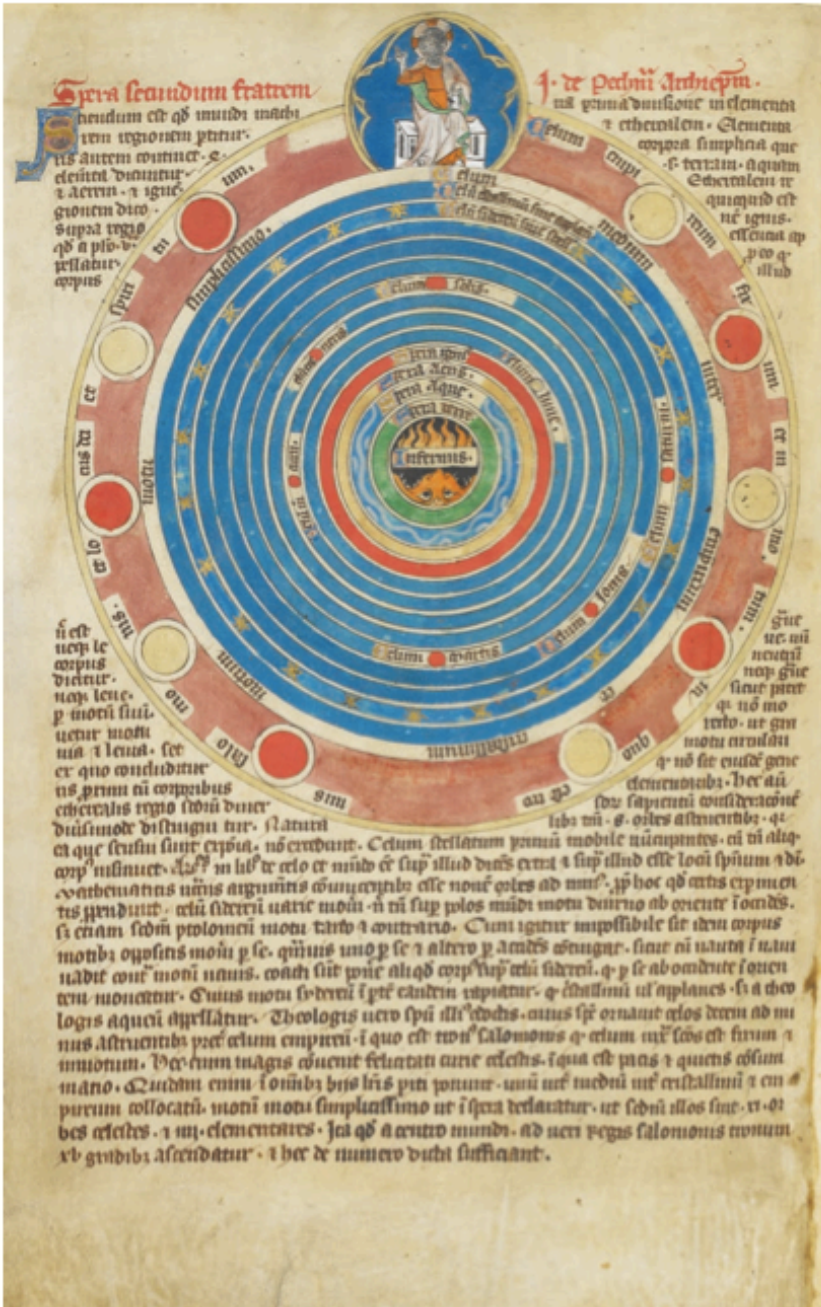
Spera secundum fratrem J. de Pechm Archiepm.

Sciendum est qd mundi machi... rum regionem partitur... us autem continet... elementa dividitur... aerem... igne... gionem dico... supra regio... qd a piso... fessatur... corpus

...us prima divisione in elementa... etheream... Elementa corpora simplicia que... terram... aquam... etherealem... quicquid est... ignis... essentia... illud

Celum
Celum empireum
Celum cristallinum
Celum stellatum
Celum Saturni
Celum Jovis
Celum Martis
Celum Solis
Celum Veneris
Celum Mercurii
Celum Lune
Spera ignis
Spera Aeris
Spera Aque
Spera terre
Infernus

...est ... neque le... corpus dicitur... neque leve... p motu simi... uetur motu... ... levia. Set... er quo concluditur... us primu... corporibus... etherealis regio... ...distingui tur. Natura... et que scribi sunt...

...est ...neutrum ... neque grave ... sicut patet ... qd non mo... ...motu circulari ... sit ... elementaribus... Hec ... sapientum consideratione ... libri... celis... astronomicis... que

et que scribi sunt exposita. non credunt. Celum stellatum primum mobile nuncupantes. cui tamen aliqui corpus insinuet. ... in libro de celo et mundo esse supra illud dicens extra et supra illud esse locum spiritum. ... mathematicis ... arguments convincuntur esse novem celes ad minus. ... hoc qd ... experimentis ... celum stellatum ... motu ... supra polos mundi motu diurno ab oriente ... si etiam secundum ptolomeum motu tardo a contrario. Cum igitur impossibile sit idem corpus motibus oppositis moveri per se. ... uno per se a altero per accidens ... sicut ... nauta ... navis ... tenet motum navis. ... sunt ponere aliquod corpus super celum stellatum. ... per se ab oriente ... tem ... Cuius motu ... celum ... rapitur. ... cristallinum ... aplanes ... a theologis aqueum appellatur. Theologis vero spiritu illuminatis ... ornamus celos decem ad minus astruentibus preter celum empireum. in quo est thronus salomonis ... celum ... firmum a immotum. Hec enim magis conveniunt felicitati curie celestis. in qua est pacis a quietis ... mano. Quidam enim in omnibus ... ponunt ... medium ... cristallinum ... purum collocatum. moventi motu simplicissimo ut in spera declaratur. ut secundum illos sint .xi. orbes celestes. a .iiii. elementares. Ita qd a centro mundi. ad ... regis salomonis thronum xv gradibus ascendatur. a hec de numero dicta sufficiant.